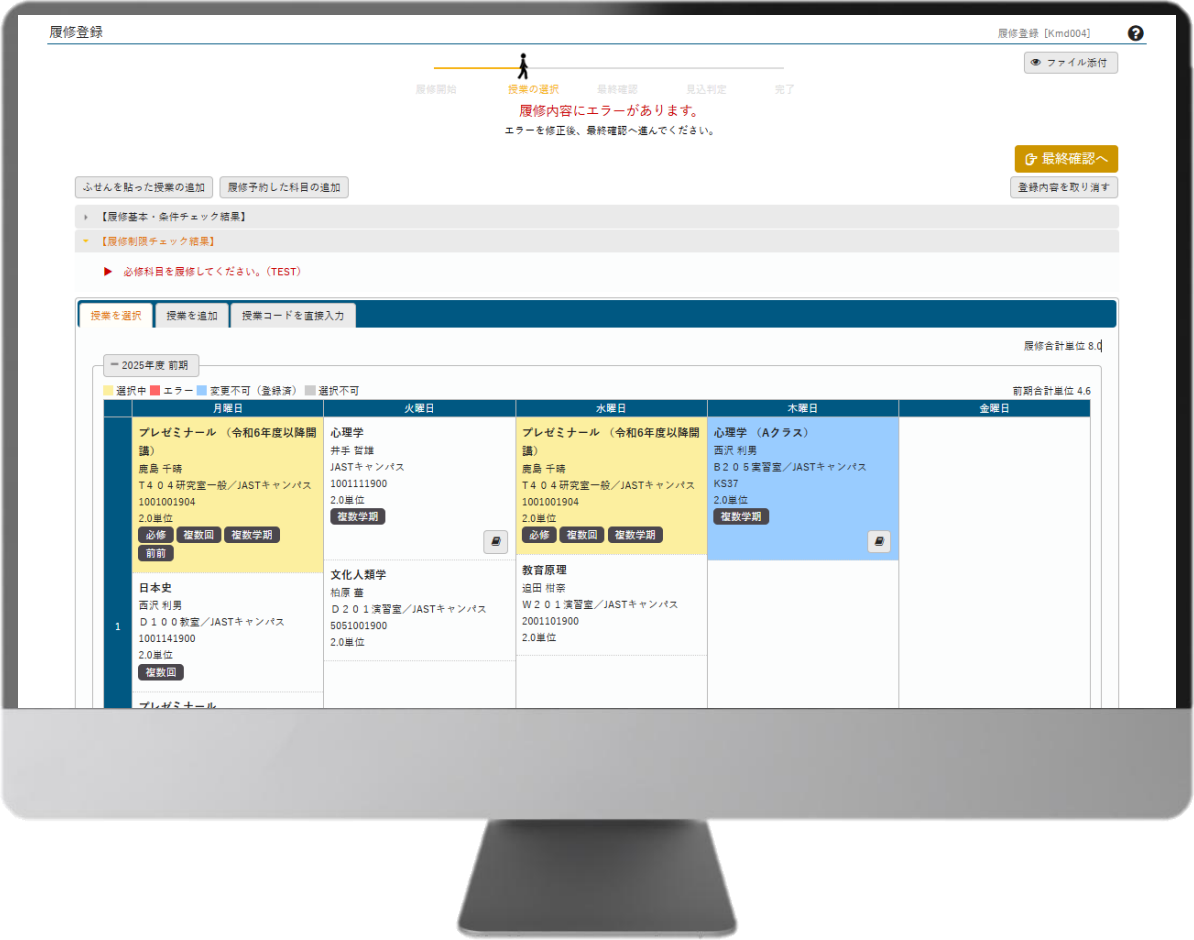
履修登録

履修登録 [Kmd004]

ファイル添付

履修開始　授業の選択　最終確認　見込判定　完了

履修内容にエラーがあります。
エラーを修正後、最終確認へ進んでください。

最終確認へ

ふせんを貼った授業の追加　履修予約した科目の追加　登録内容を取り消す

【履修基本・条件チェック結果】
【履修制限チェック結果】

▶ 必修科目を履修してください。(TEST)

授業を選択　授業を追加　授業コードを直接入力

履修合計単位 8.0

2025年度 前期

選択中　エラー　変更不可（登録済）　選択不可

前期合計単位 4.6

| | 月曜日 | 火曜日 | 水曜日 | 木曜日 | 金曜日 |
|---|---|---|---|---|---|
| 1 | プレゼミナール（令和6年度以降開講） 鹿島 千晴 T４０４研究室一般／JASTキャンパス 1001001904 2.0単位 必修 複数回 複数学期 前前 | 心理学 井手 哲雄 JASTキャンパス 1001111900 2.0単位 複数学期 | プレゼミナール（令和6年度以降開講） 鹿島 千晴 T４０４研究室一般／JASTキャンパス 1001001904 2.0単位 必修 複数回 複数学期 | 心理学（Aクラス） 西沢 利男 B２０５演習室／JASTキャンパス KS37 2.0単位 複数学期 | |
| | 日本史 西沢 利男 D１００教室／JASTキャンパス 1001141900 2.0単位 複数回 | 文化人類学 柏原 華 D２０１演習室／JASTキャンパス 5051001900 2.0単位 | 教育原理 追田 樹奈 W２０１演習室／JASTキャンパス 2001101900 2.0単位 | | |
| | プレゼミナール | | | | |